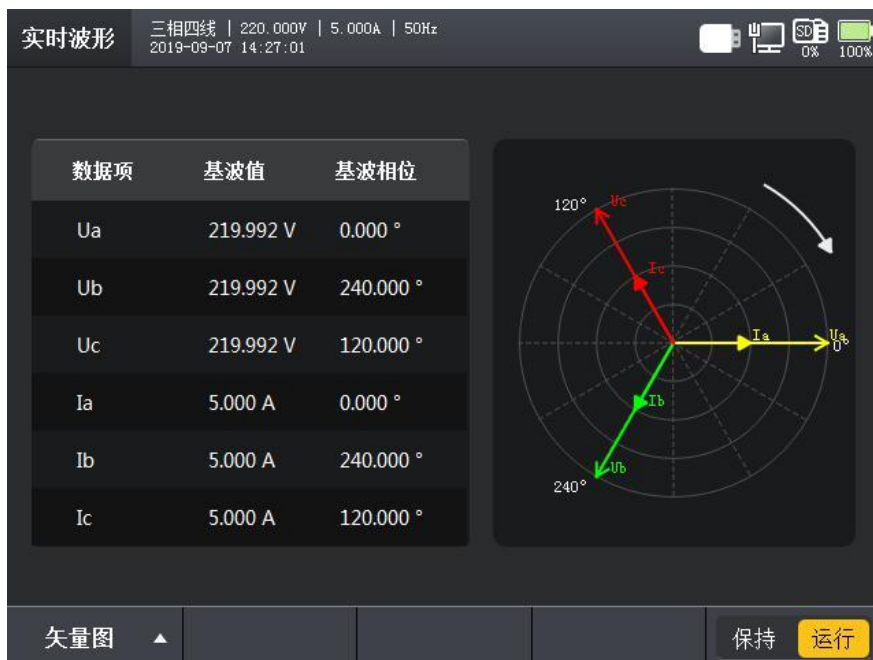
实时波形 三相四线 | 220.000V | 5.000A | 50Hz
2019-09-07 14:27:01

SD 0% 100%

| 数据项 | 基波值 | 基波相位 |
|---|---|---|
| Ua | 219.992 V | 0.000 ° |
| Ub | 219.992 V | 240.000 ° |
| Uc | 219.992 V | 120.000 ° |
| Ia | 5.000 A | 0.000 ° |
| Ib | 5.000 A | 240.000 ° |
| Ic | 5.000 A | 120.000 ° |

120° Uc Ic Ia Ua 0° Ib Ub 240°

矢量图 ▲ 保持 运行